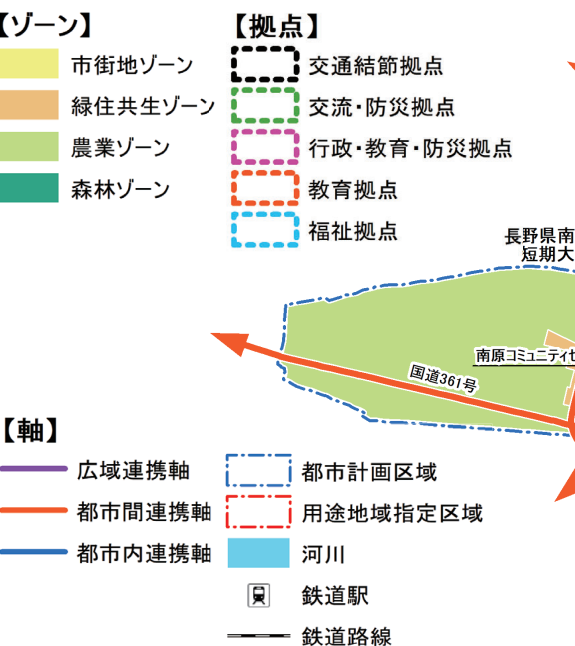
【ゾーン】
市街地ゾーン
緑住共生ゾーン
農業ゾーン
森林ゾーン

【拠点】
交通結節拠点
交流・防災拠点
行政・教育・防災拠点
教育拠点
福祉拠点

長野県南
短期大

南原コミュニティセ

国道361号

【軸】
広域連携軸
都市間連携軸
都市内連携軸

都市計画区域
用途地域指定区域
河川
鉄道駅
鉄道路線